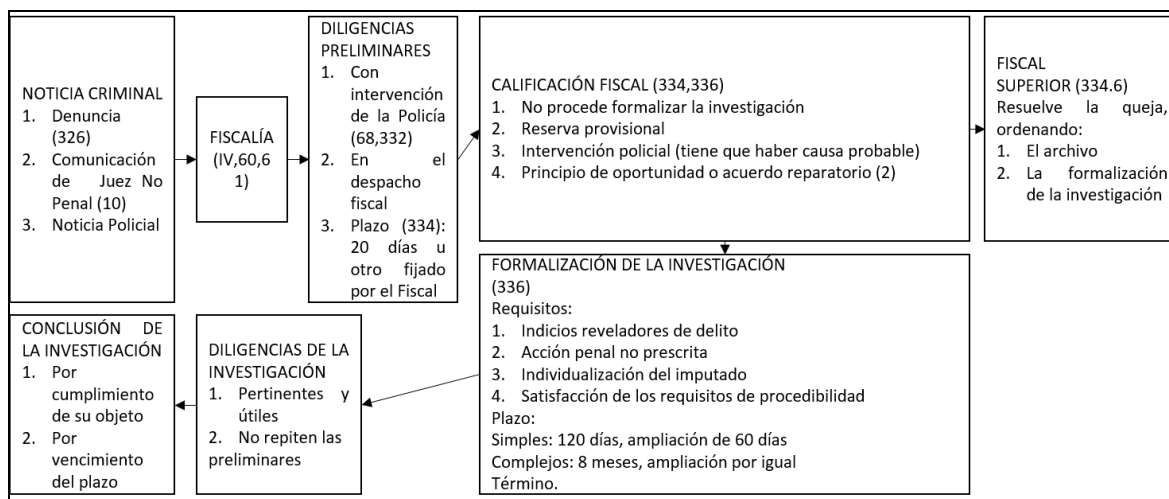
NOTICIA CRIMINAL
1. Denuncia (326)
2. Comunicación de Juez No Penal (10)
3. Noticia Policial

FISCALÍA (IV,60,61)

DILIGENCIAS PRELIMINARES
1. Con intervención de la Policía (68,332)
2. En el despacho fiscal
3. Plazo (334): 20 días u otro fijado por el Fiscal

CALIFICACIÓN FISCAL (334,336)
1. No procede formalizar la investigación
2. Reserva provisional
3. Intervención policial (tiene que haber causa probable)
4. Principio de oportunidad o acuerdo reparatorio (2)

FISCAL SUPERIOR (334.6)
Resuelve la queja, ordenando:
1. El archivo
2. La formalización de la investigación

FORMALIZACIÓN DE LA INVESTIGACIÓN (336)
Requisitos:
1. Indicios reveladores de delito
2. Acción penal no prescrita
3. Individualización del imputado
4. Satisfacción de los requisitos de procedibilidad
Plazo:
Simples: 120 días, ampliación de 60 días
Complejos: 8 meses, ampliación por igual
Término.

DILIGENCIAS DE LA INVESTIGACIÓN
1. Pertinentes y útiles
2. No repiten las preliminares

CONCLUSIÓN DE LA INVESTIGACIÓN
1. Por cumplimiento de su objeto
2. Por vencimiento del plazo